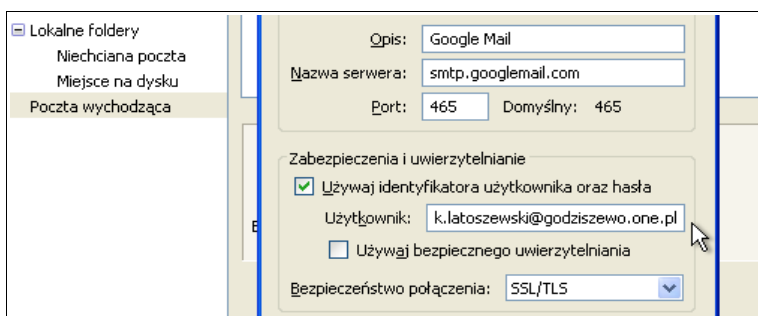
Lokalne foldery
Niechciana poczta
Miejsce na dysku
Poczta wychodząca

Opis: Google Mail
Nazwa serwera: smtp.googlemail.com
Port: 465 Domyślny: 465

Zabezpieczenia i uwierzytelnianie
Używaj identyfikatora użytkownika oraz hasła
Użytkownik: k.latoszewski@godziszewo.one.pl
Używaj bezpiecznego uwierzytelniania

Bezpieczeństwo połączenia: SSL/TLS